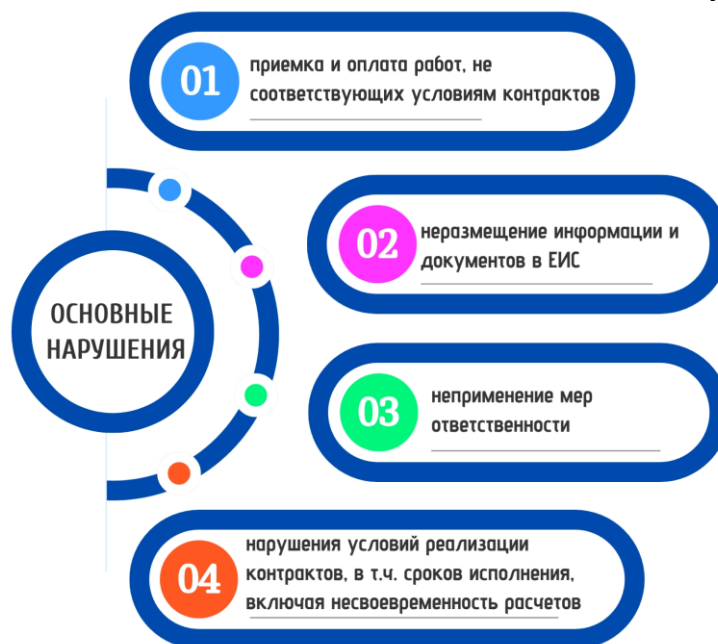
ОСНОВНЫЕ НАРУШЕНИЯ

01 приемка и оплата работ, не соответствующих условиям контрактов

02 неразмещение информации и документов в ЕИС

03 неприменение мер ответственности

04 нарушения условий реализации контрактов, в т.ч. сроков исполнения, включая несвоевременность расчетов